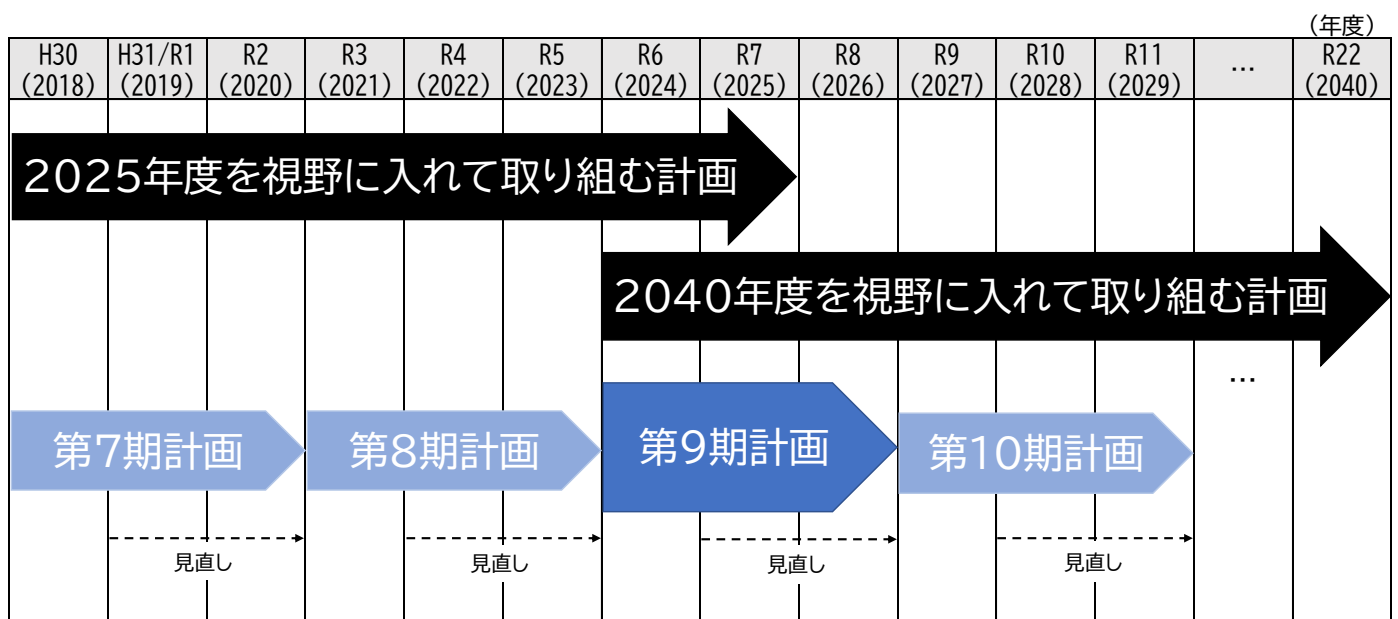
（年度）

| H30 (2018) | H31/R1 (2019) | R2 (2020) | R3 (2021) | R4 (2022) | R5 (2023) | R6 (2024) | R7 (2025) | R8 (2026) | R9 (2027) | R10 (2028) | R11 (2029) | … | R22 (2040) |
|---|---|---|---|---|---|---|---|---|---|---|---|---|---|

2025年度を視野に入れて取り組む計画

2040年度を視野に入れて取り組む計画

…

第7期計画

第8期計画

第9期計画

第10期計画

見直し

見直し

見直し

見直し